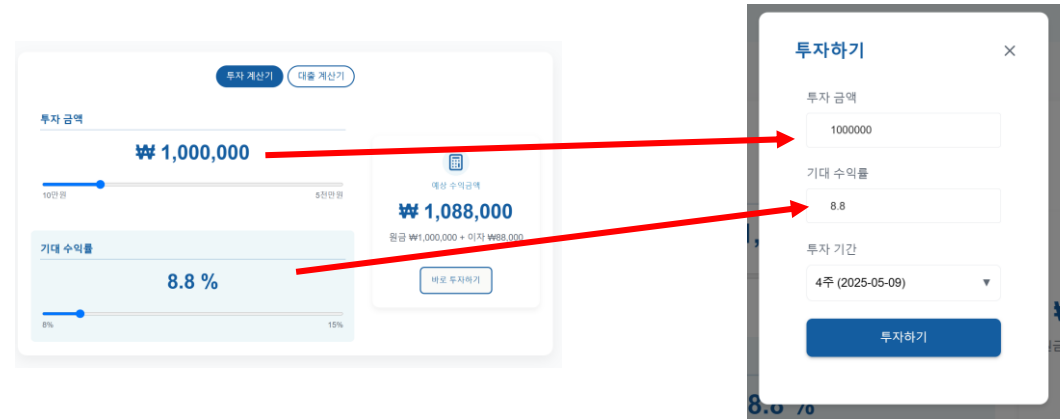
투자 계산기
대출 계산기

투자 금액
₩ 1,000,000
10만원
5천만원

기대 수익률
8.8 %
8%
15%

예상 수익금액
₩ 1,088,000
원금 ₩1,000,000 + 이자 ₩88,000
바로 투자하기

투자하기
×
투자 금액
1000000
기대 수익률
8.8
투자 기간
4주 (2025-05-09)
투자하기